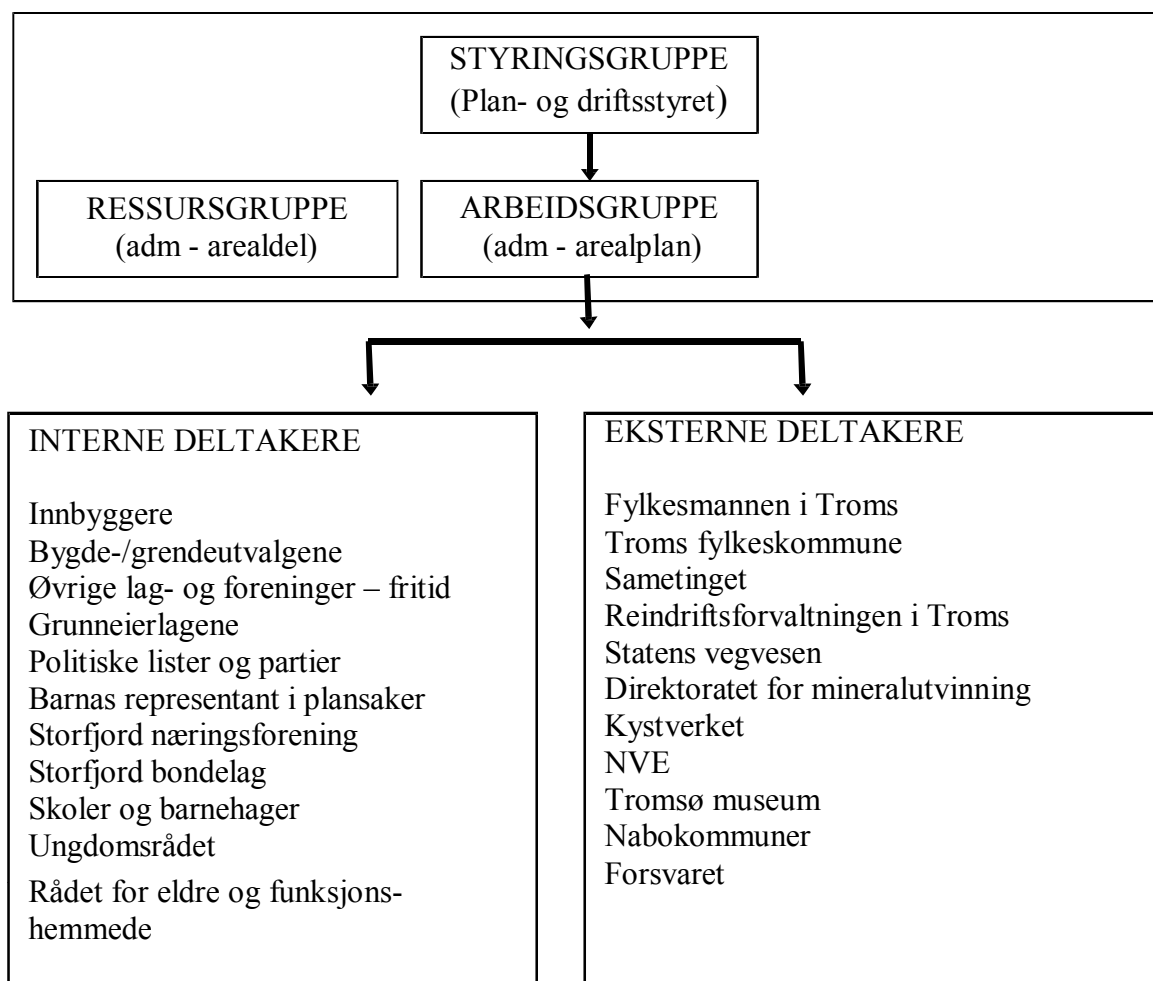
STYRINGSGRUPPE
(Plan- og driftsstyret)

RESSURSGRUPPE
(adm - arealdel)

ARBEIDSGRUPPE
(adm - arealplan)

INTERNE DELTAKERE

Innbyggere
Bygde-/grendeutvalgene
Øvrige lag- og foreninger – fritid
Grunneierlagene
Politiske lister og partier
Barnas representant i plansaker
Storfjord næringsforening
Storfjord bondelag
Skoler og barnehager
Ungdomsrådet
Rådet for eldre og funksjonshemmede

EKSTERNE DELTAKERE

Fylkesmannen i Troms
Troms fylkeskommune
Sametinget
Reindriftsforvaltningen i Troms
Statens vegvesen
Direktoratet for mineralutvinning
Kystverket
NVE
Tromsø museum
Nabokommuner
Forsvaret